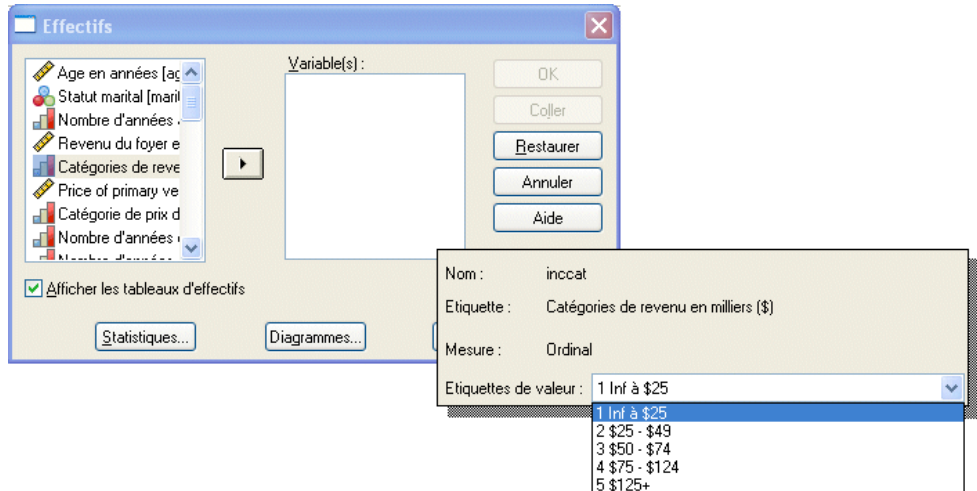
Effectifs

Age en années [ag
Statut marital [marit
Nombre d'années
Revenu du foyer e
Catégories de reve
Price of primary ve
Catégorie de prix d
Nombre d'années
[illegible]

Variable(s) :

OK
Coller
Restaurer
Annuler
Aide

Afficher les tableaux d'effectifs

Statistiques...
Diagrammes...

Nom : inccat
Etiquette : Catégories de revenu en milliers ($)
Mesure : Ordinal
Etiquettes de valeur : 1 Inf à $25

1 Inf à $25
2 $25 - $49
3 $50 - $74
4 $75 - $124
5 $125+